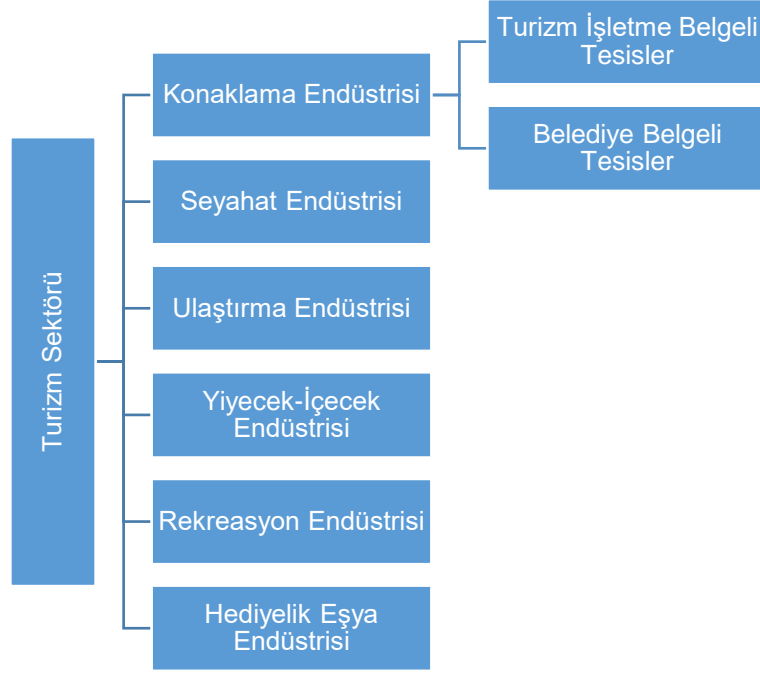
Turizm Sektörü

Konaklama Endüstrisi

Turizm İşletme Belgeli Tesisler

Belediye Belgeli Tesisler

Seyahat Endüstrisi

Ulaştırma Endüstrisi

Yiyecek-İçecek Endüstrisi

Rekreasyon Endüstrisi

Hediyelik Eşya Endüstrisi